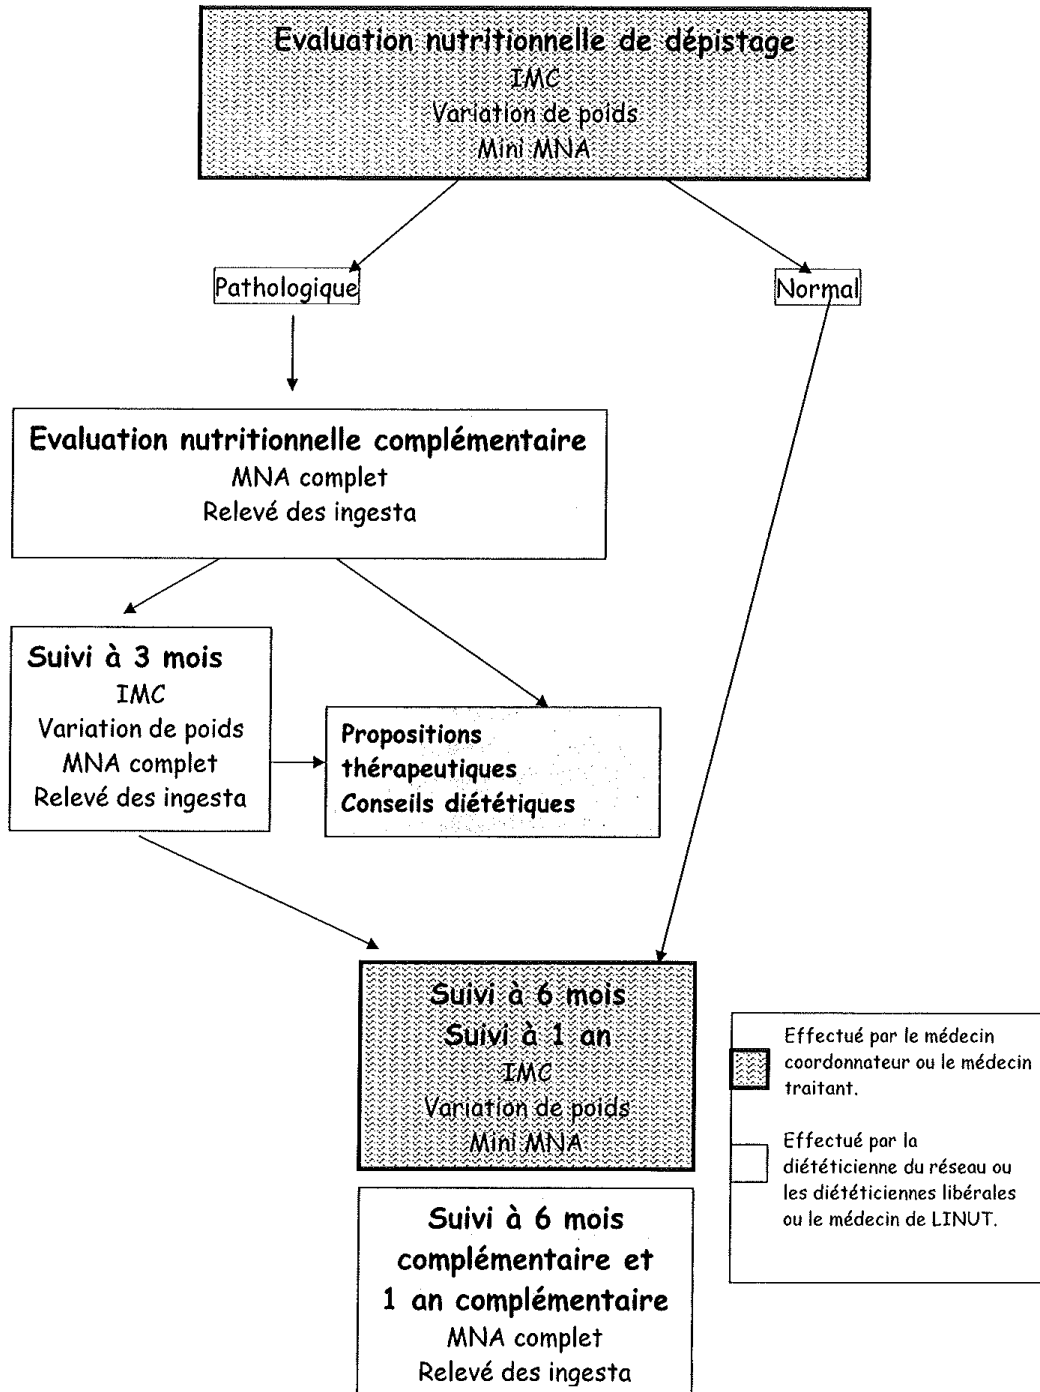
Evaluation nutritionnelle de dépistage
IMC
Variation de poids
Mini MNA

Pathologique

Normal

Evaluation nutritionnelle complémentaire
MNA complet
Relevé des ingesta

Suivi à 3 mois
IMC
Variation de poids
MNA complet
Relevé des ingesta

Propositions thérapeutiques
Conseils diététiques

Suivi à 6 mois
Suivi à 1 an
IMC
Variation de poids
Mini MNA

Effectué par le médecin coordonnateur ou le médecin traitant.

Effectué par la diététicienne du réseau ou les diététiciennes libérales ou le médecin de LINUT.

Suivi à 6 mois complémentaire et 1 an complémentaire
MNA complet
Relevé des ingesta